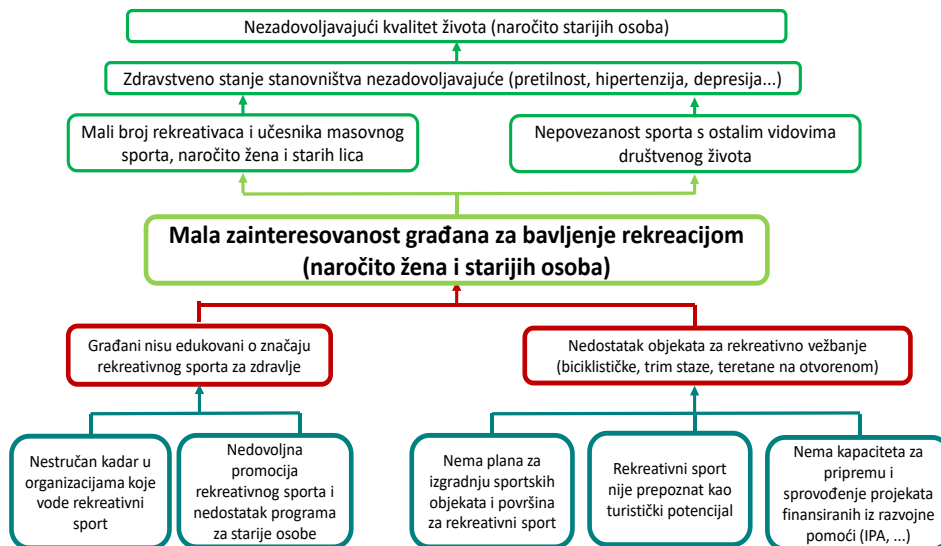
Nezadovoljavajući kvalitet života (naročito starijih osoba)

Zdravstveno stanje stanovništva nezadovoljavajuće (pretilnost, hipertenzija, depresija...)

Mali broj rekreativaca i učesnika masovnog sporta, naročito žena i starih lica

Nepovezanost sporta s ostalim vidovima društvenog života

Mala zainteresovanost građana za bavljenje rekreacijom (naročito žena i starijih osoba)

Građani nisu edukovani o značaju rekreativnog sporta za zdravlje

Nedostatak objekata za rekreativno vežbanje (biciklističke, trim staze, teretane na otvorenom)

Nestručan kadar u organizacijama koje vode rekreativni sport

Nedovoljna promocija rekreativnog sporta i nedostatak programa za starije osobe

Nema plana za izgradnju sportskih objekata i površina za rekreativni sport

Rekreativni sport nije prepoznat kao turistički potencijal

Nema kapaciteta za pripremu i sprovođenje projekata finansiranih iz razvojne pomoći (IPA, ...)